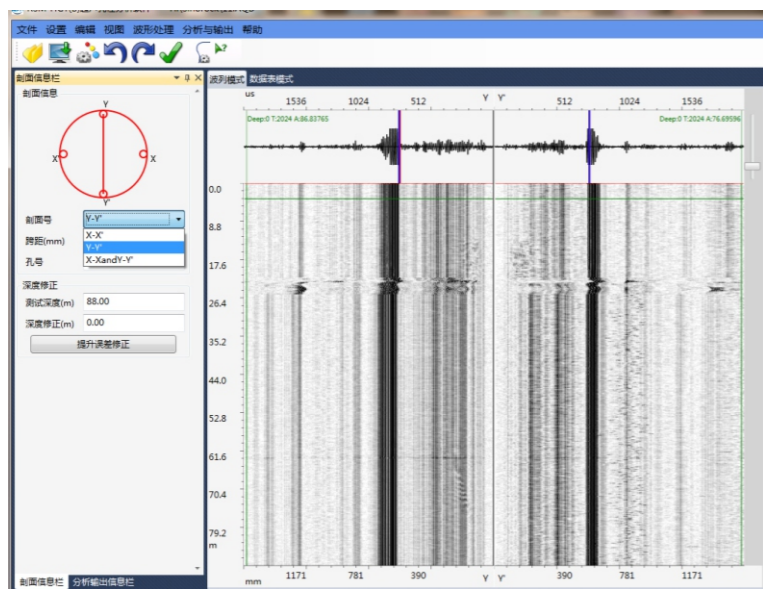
文件 设置 编辑 视图 波形处理 分析与输出 帮助

剖面信息栏
剖面信息
Y
X
X
Y'

剖面号 Y-Y'
X-X'
Y-Y'
X-XandY-Y'
跨距(mm)
孔号

深度修正
测试深度(m) 88.00
深度修正(m) 0.00
提升误差修正

剖面信息栏 分析输出信息栏

波列模式 数据表模式
us 1536 1024 512 Y Y' 512 1024 1536
Deep:0 T:2024 A:86.83765
Deep:0 T:2024 A:76.69596
0.0
8.8
17.6
26.4
35.2
44.0
52.8
61.6
70.4
79.2
m
mm 1171 781 390 Y Y' 390 781 1171